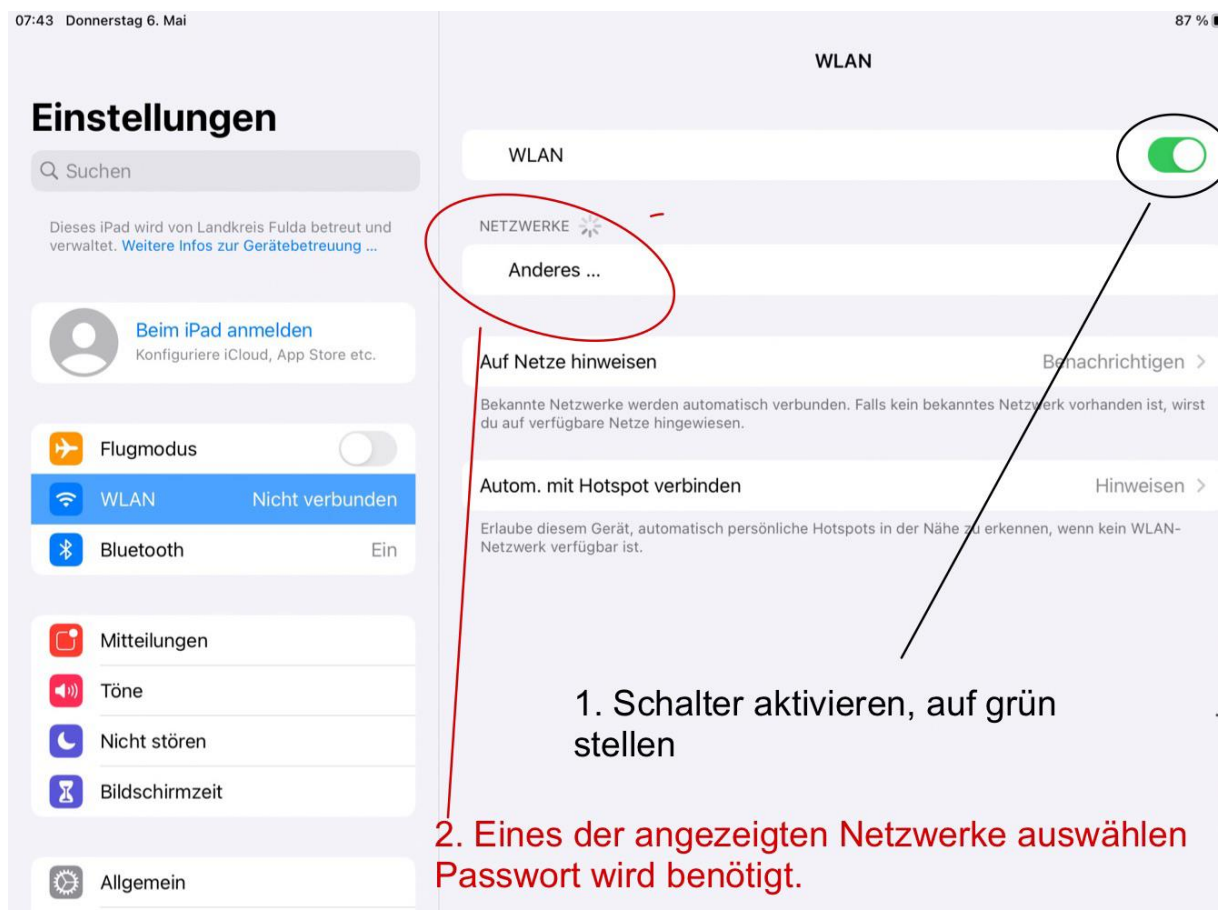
07:43 Donnerstag 6. Mai

87 %

Einstellungen

Suchen

Dieses iPad wird von Landkreis Fulda betreut und verwaltet. Weitere Infos zur Gerätebetreuung ...

Beim iPad anmelden
Konfiguriere iCloud, App Store etc.

Flugmodus

WLAN Nicht verbunden

Bluetooth Ein

Mitteilungen

Töne

Nicht stören

Bildschirmzeit

Allgemein

WLAN

WLAN

NETZWERKE

Anderes ...

Auf Netze hinweisen Benachrichtigen >

Bekannte Netzwerke werden automatisch verbunden. Falls kein bekanntes Netzwerk vorhanden ist, wirst du auf verfügbare Netze hingewiesen.

Autom. mit Hotspot verbinden Hinweisen >

Erlaube diesem Gerät, automatisch persönliche Hotspots in der Nähe zu erkennen, wenn kein WLAN-Netzwerk verfügbar ist.

1. Schalter aktivieren, auf grün stellen

2. Eines der angezeigten Netzwerke auswählen
Passwort wird benötigt.